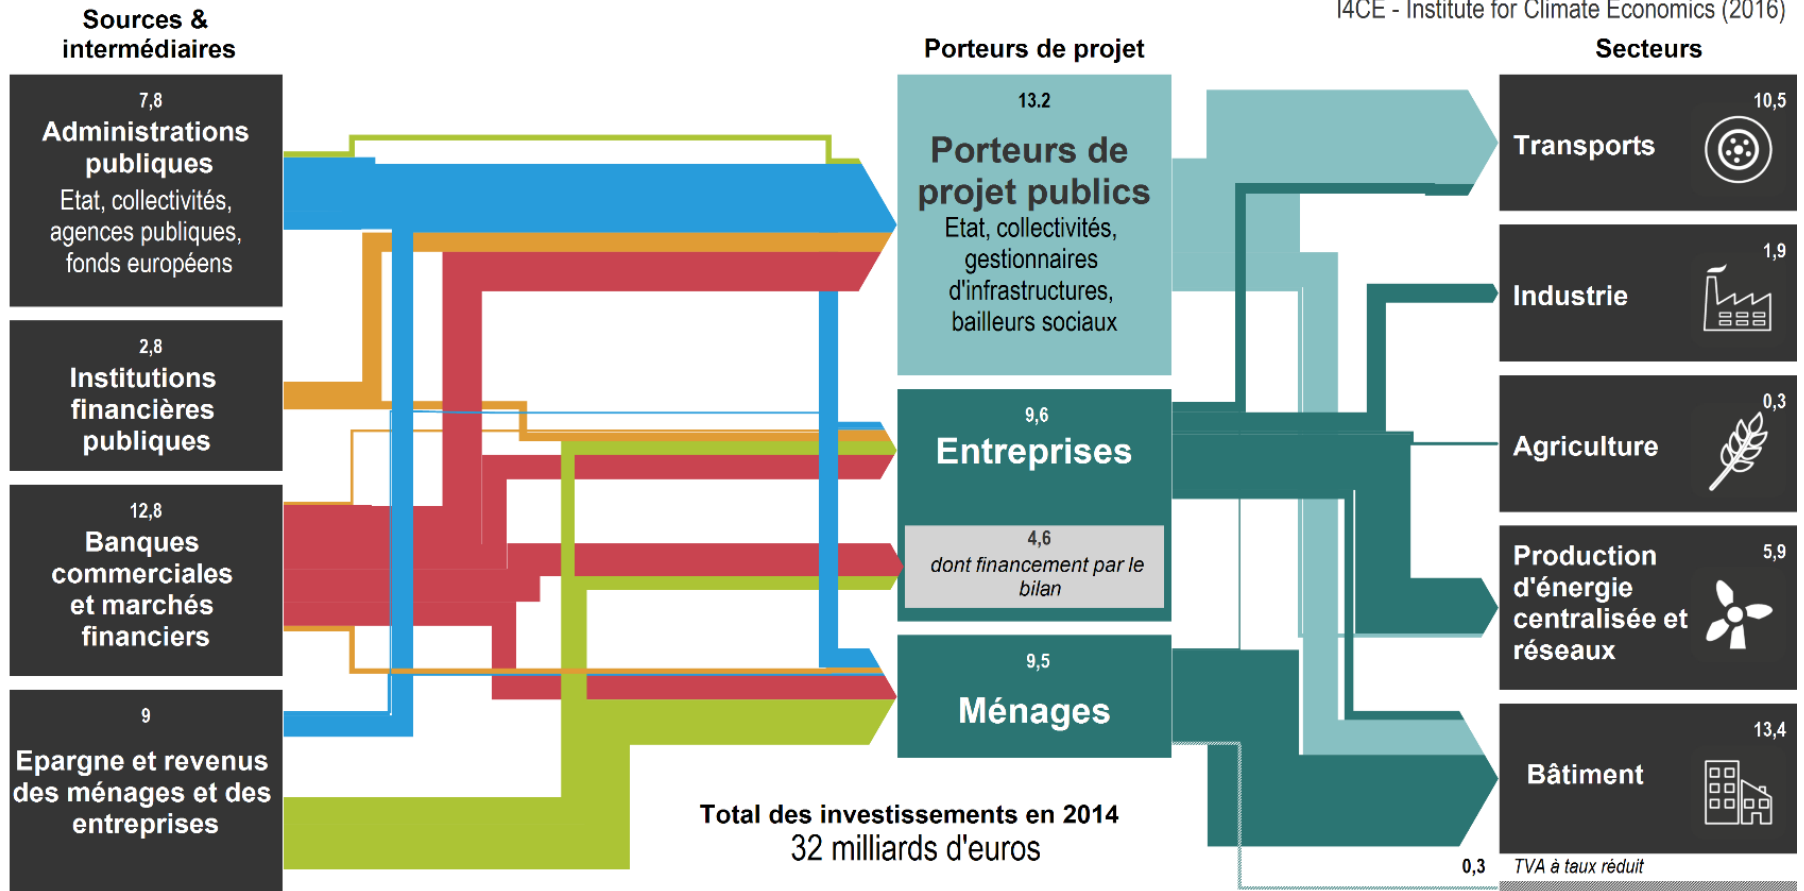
I4CE - Institute for Climate Economics (2016)

Sources & intermédiaires

7,8
Administrations publiques
Etat, collectivités, agences publiques, fonds européens

2,8
Institutions financières publiques

12,8
Banques commerciales et marchés financiers

9
Epargne et revenus des ménages et des entreprises

Porteurs de projet

13.2
Porteurs de projet publics
Etat, collectivités, gestionnaires d'infrastructures, bailleurs sociaux

9,6
Entreprises

4,6
dont financement par le bilan

9,5
Ménages

Total des investissements en 2014
32 milliards d'euros

Secteurs

10,5
Transports

1,9
Industrie

0,3
Agriculture

5,9
Production d'énergie centralisée et réseaux

13,4
Bâtiment

0,3
TVA à taux réduit